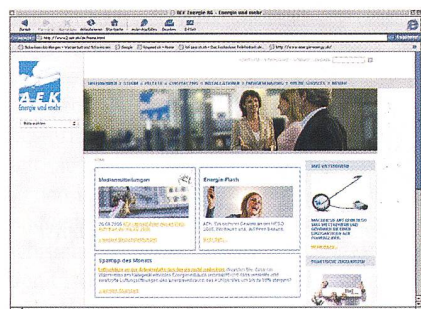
AEK Energie AG – Energie und mehr

Zurück Vorwärts Abbrechen Aktualisieren Startseite Autom. Ausfüllen Drucken E-Mail

AEK
Energie und mehr

Medienmitteilungen

Energie Flash

Spartipp des Monats

Weiterlesen